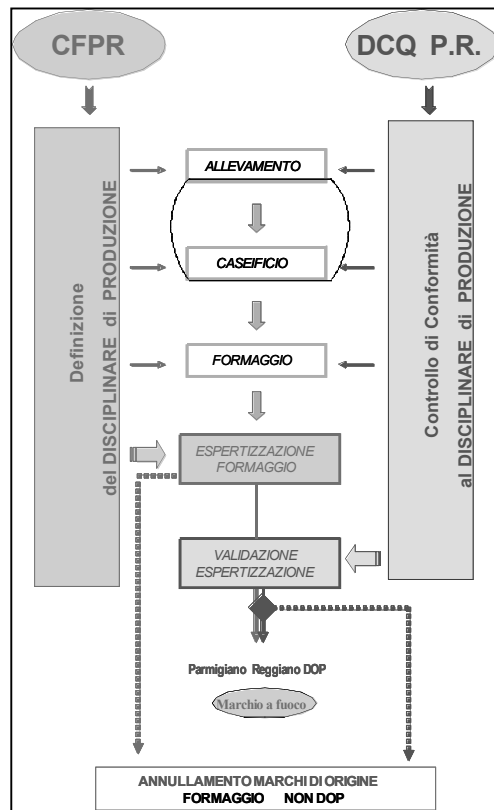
CFPR

DCQ P.R.

Definizione
del DISCIPLINARE di PRODUZIONE

ALLEVAMENTO

CASEIFICIO

FORMAGGIO

ESPERTIZZAZIONE
FORMAGGIO

VALIDAZIONE
ESPERTIZZAZIONE

Controllo di Conformità
al DISCIPLINARE di PRODUZIONE

Parmigiano Reggiano DOP

Marchio a fuoco

ANNULLAMENTO MARCHI DI ORIGINE
FORMAGGIO NON DOP